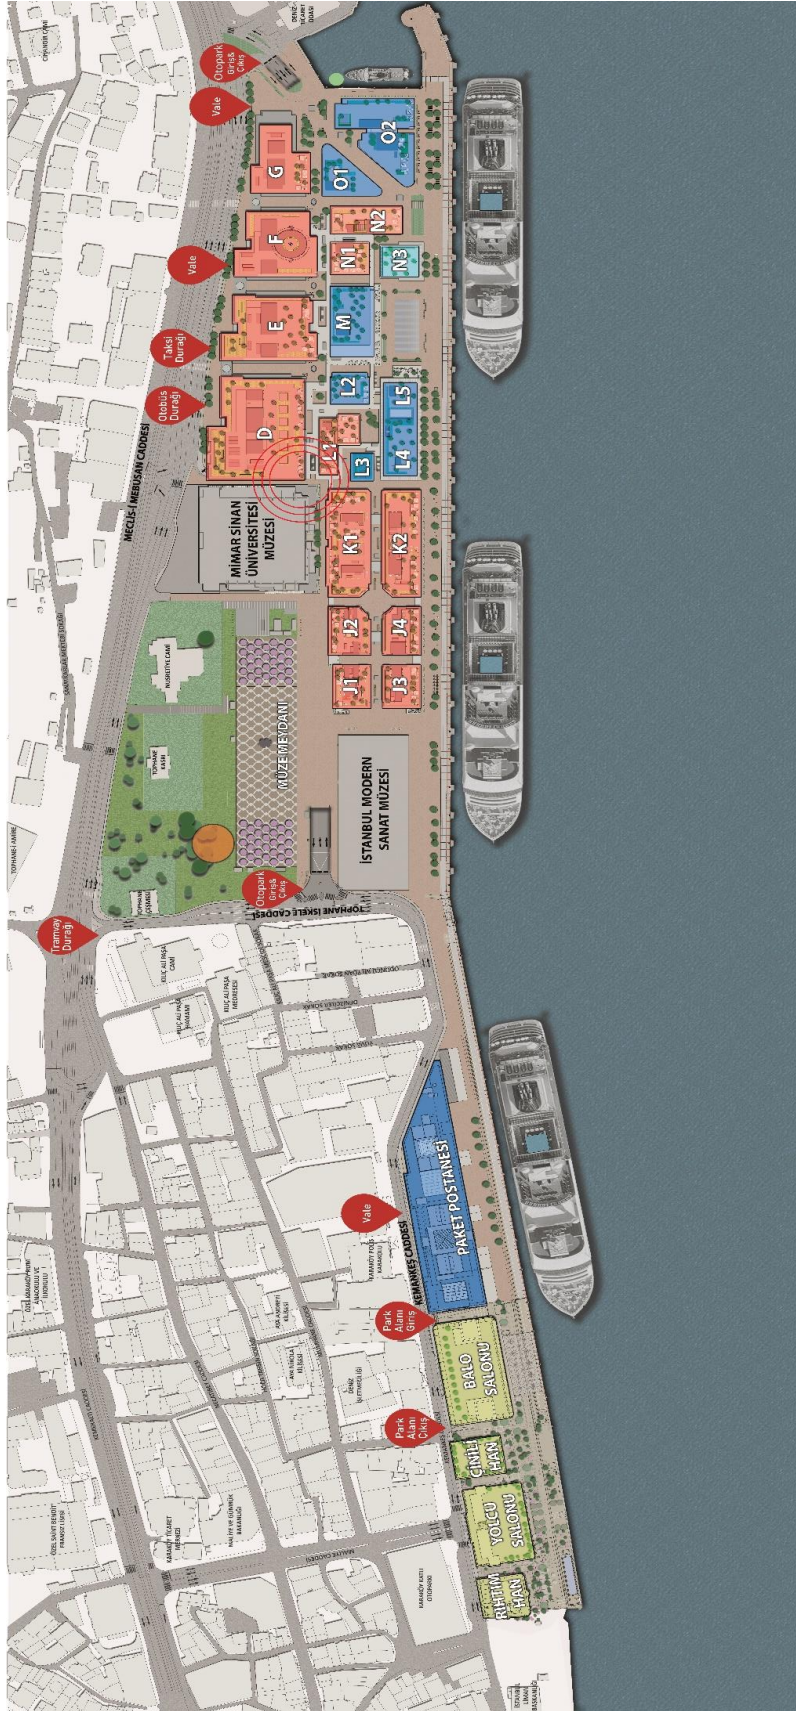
Otopark Giriş& Çıkış
Vale
G
O1
O2
F
N1
N2
N3
Vale
E
M
Taksi Durağı
Otobüs Durağı
D
L2
L5
L1
L3
L4
MECLİS-İ MEBUSAN CADDESİ
MİMAR SİNAN ÜNİVERSİTESİ MÜZESİ
K1
K2
J2
J4
J1
J3
NUSRETİYE CAMİİ
MÜZE MEYDANI
TOPHANE KASRI
İSTANBUL MODERN SANAT MÜZESİ
Otopark Giriş& Çıkış
TOPHANE İSKELE CADDESİ
Tramvay Durağı
KILIÇ ALİ PAŞA CAMİİ
KILIÇ ALİ PAŞA HAMAMI
Vale
KEMANKEŞ CADDESİ
PAKET POSTANESİ
Park Alanı Giriş
BALO SALONU
Park Alanı Çıkış
ÇİNİLİ HAN
YOLCU SALONU
RIHTIM HAN